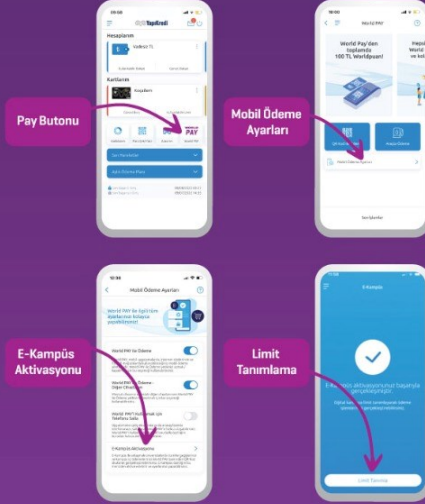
Hesaplarım

Vadesiz TL

Kartlarım

PAY

Pay Butonu

World PAY

World Pay'den toplamda 100 TL Worldpuan!

Mobil Ödeme Ayarları

Mobil Ödeme Ayarları

World PAY ile ilgili tüm ayarlarınızı kolayca yapabilirsiniz

E-Kampüs Aktivasyonu

World PAY ile Ödeme

E-Kampüs Aktivasyonu

Limit Tanımlama

E-Kampüs

E-Kampüs aktivasyonunuz başarıyla gerçekleşmiştir.

Limit Tanımla